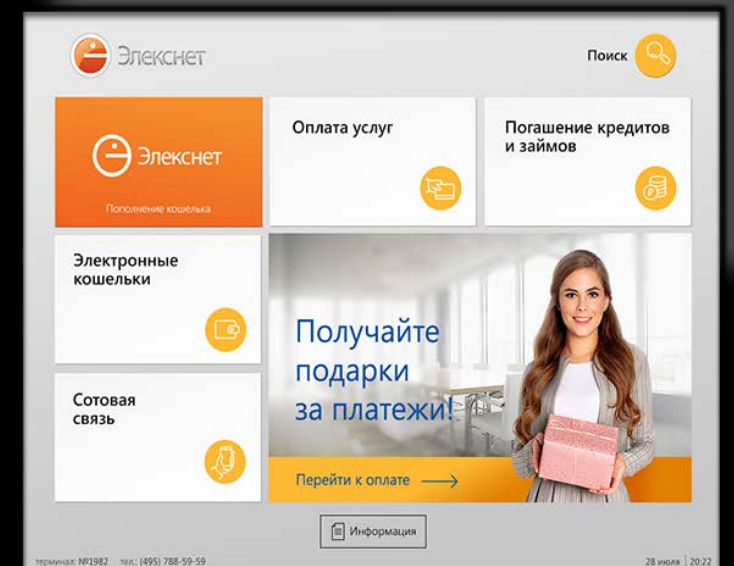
Элекснет

Поиск

Элекснет

Пополнение кошелька

Оплата услуг

Погашение кредитов и займов

Электронные кошельки

Получайте подарки за платежи!

Сотовая связь

Перейти к оплате

Информация

терминал: №1982 тел.: (495) 788-59-59

28 июля 20:22